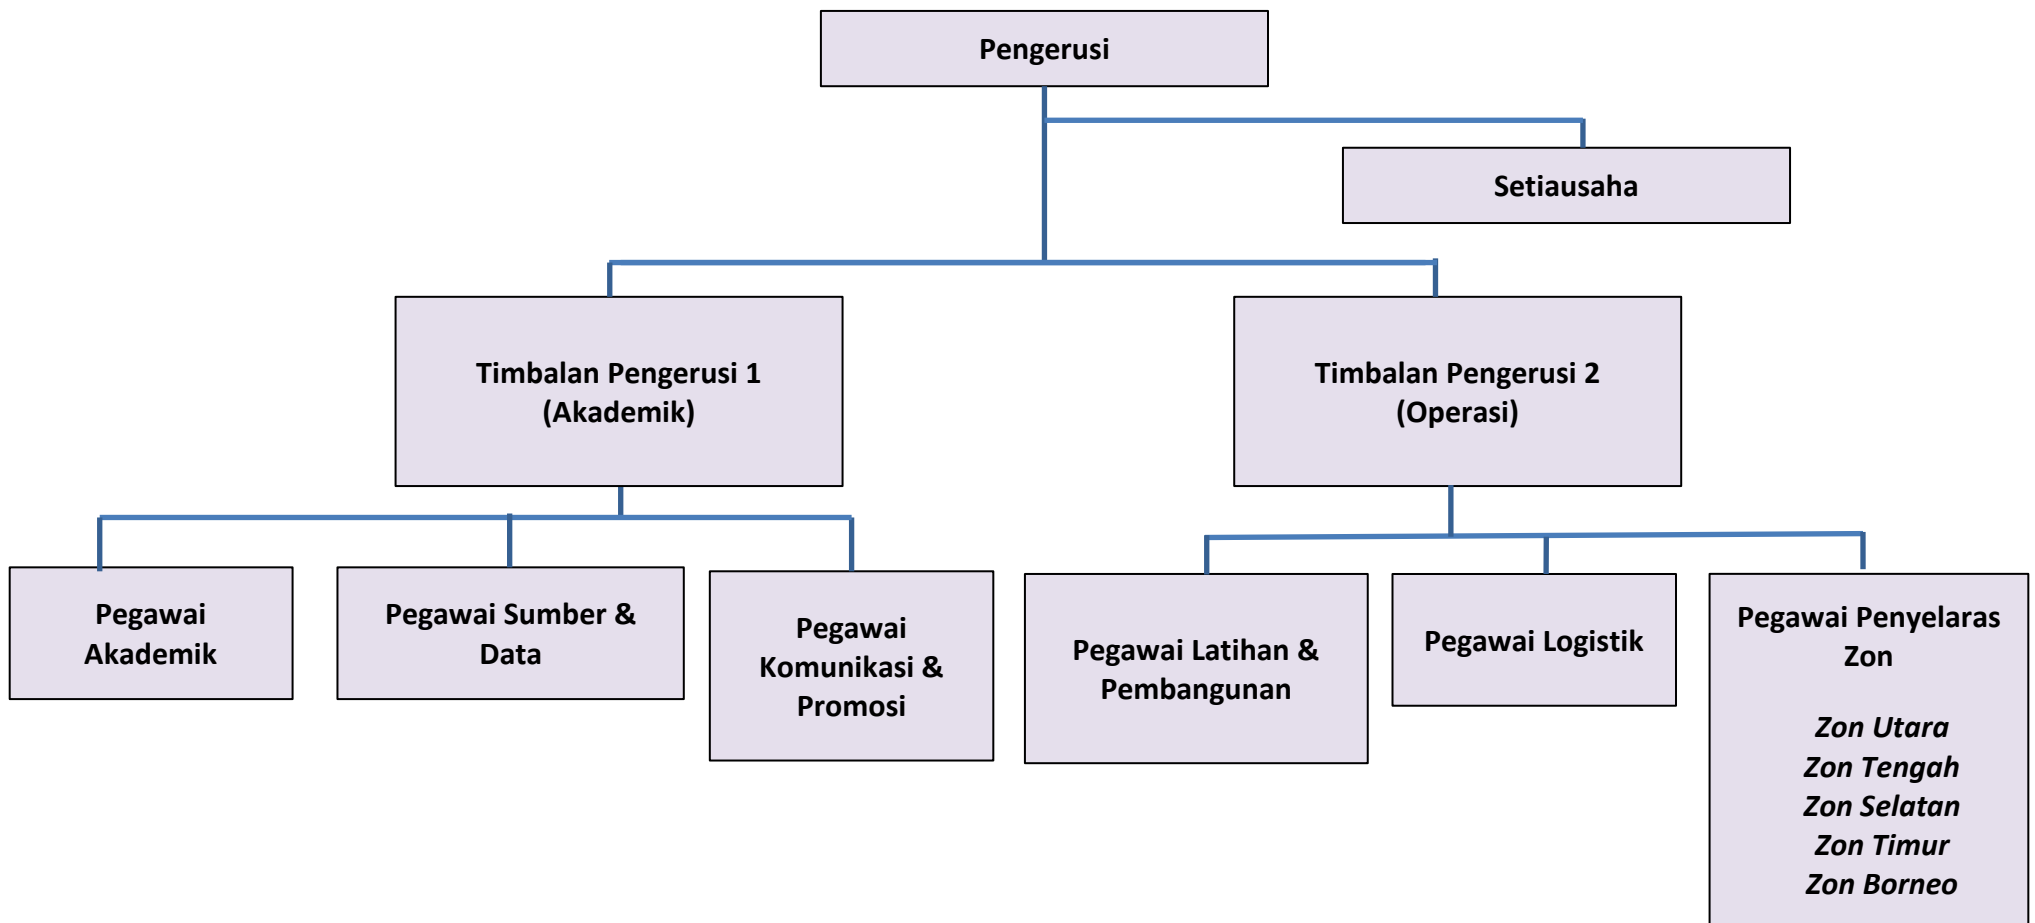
Pengerusi

Setiausaha

Timbalan Pengerusi 1 (Akademik)

Timbalan Pengerusi 2 (Operasi)

Pegawai Akademik

Pegawai Sumber & Data

Pegawai Komunikasi & Promosi

Pegawai Latihan & Pembangunan

Pegawai Logistik

Pegawai Penyelaras Zon

*Zon Utara*
*Zon Tengah*
*Zon Selatan*
*Zon Timur*
*Zon Borneo*